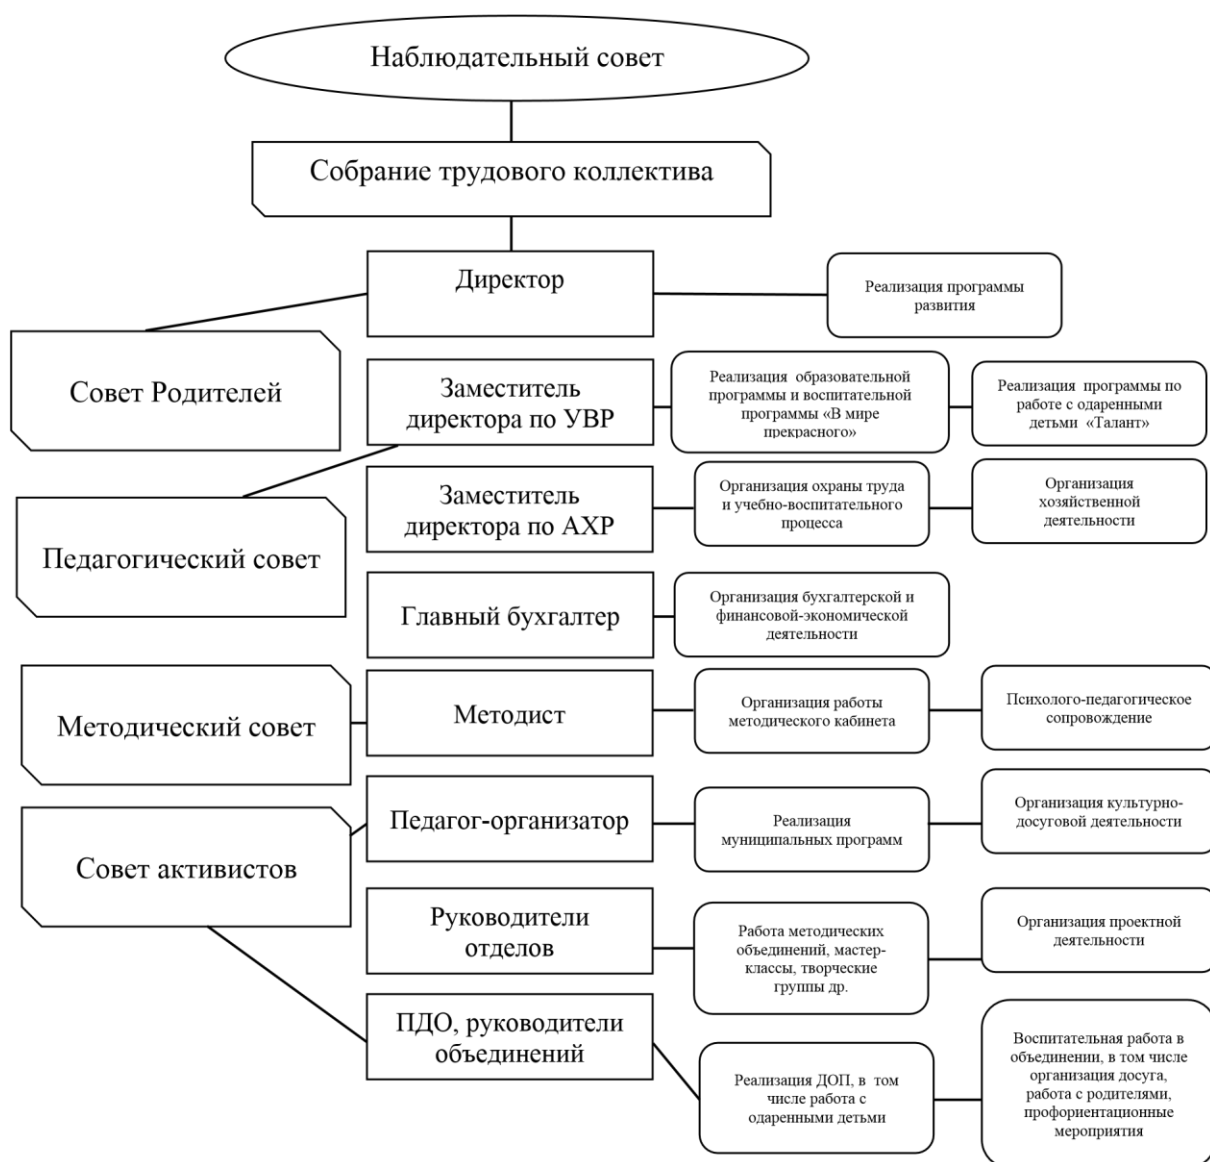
Наблюдательный совет

Собрание трудового коллектива

Директор

Реализация программы развития

Совет Родителей

Заместитель директора по УВР

Реализация образовательной программы и воспитательной программы «В мире прекрасного»

Реализация программы по работе с одаренными детьми «Талант»

Заместитель директора по АХР

Организация охраны труда и учебно-воспитательного процесса

Организация хозяйственной деятельности

Педагогический совет

Главный бухгалтер

Организация бухгалтерской и финансовой-экономической деятельности

Методический совет

Методист

Организация работы методического кабинета

Психолого-педагогическое сопровождение

Совет активистов

Педагог-организатор

Реализация муниципальных программ

Организация культурно-досуговой деятельности

Руководители отделов

Работа методических объединений, мастер-классы, творческие группы др.

Организация проектной деятельности

ПДО, руководители объединений

Реализация ДОП, в том числе работа с одаренными детьми

Воспитательная работа в объединении, в том числе организация досуга, работа с родителями, профориентационные мероприятия